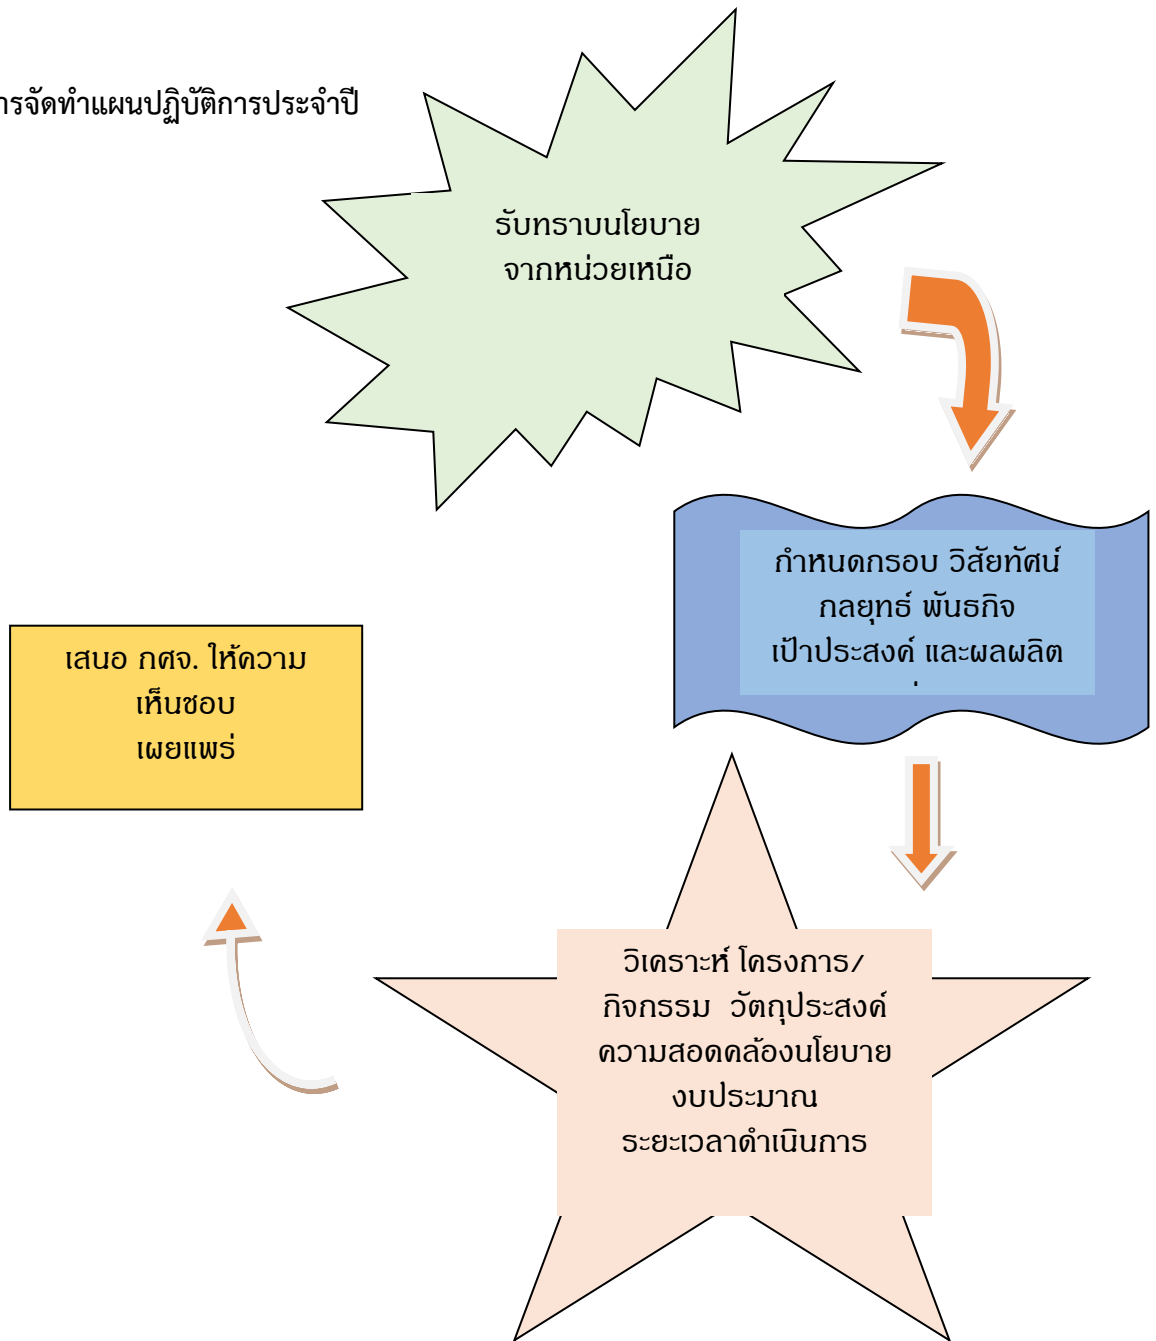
ารจัดทำแผนปฏิบัติการประจำปี

รับทราบนโยบาย
จากหน่วยเหนือ

กำหนดกรอบ วิสัยทัศน์
กลยุทธ์ พันธกิจ
เป้าประสงค์ และผลผลิต

เสนอ กศจ. ให้ความ
เห็นชอบ
เผยแพร่

วิเคราะห์ โครงการ/
กิจกรรม วัตถุประสงค์
ความสอดคล้องนโยบาย
งบประมาณ
ระยะเวลาดำเนินการ